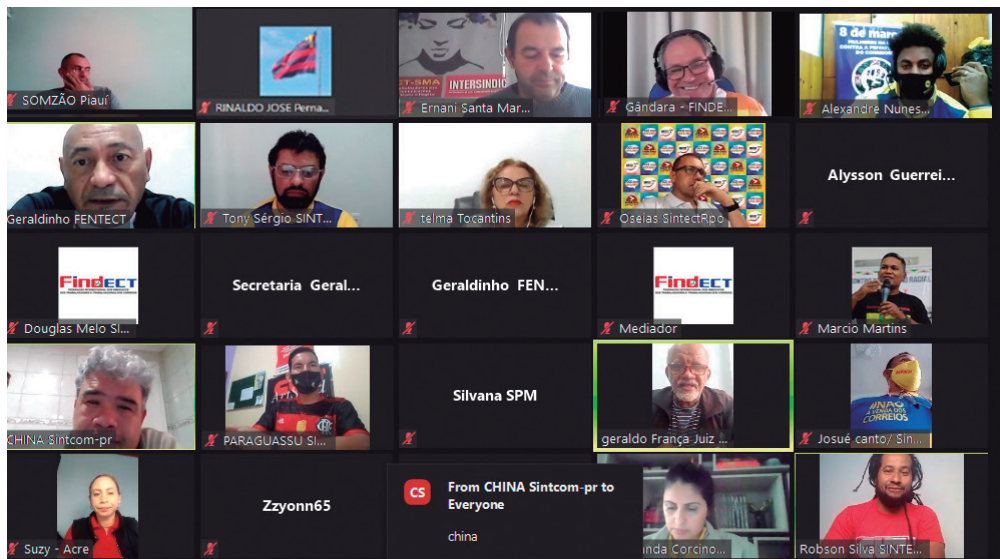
SOMZÃO Piauí

RINALDO JOSE Perna...

INTERSINDIC
CT-SMA
Ernani Santa Mar...

Gândara - FINDE...

8 de março
Alexandre Nunes...

Geraldinho FENTECT

Tony Sérgio SINT...

telma Tocantins

Oseias SintectRpo

Alysson Guerrei...

FindECT
Douglas Melo Sl...

Secretaria Geral...

Geraldinho FEN...

FindECT
Mediador

Marcio Martins

CHINA Sintcom-pr

PARAGUASSU SI...

Silvana SPM

geraldo França Juiz ...

NÃO À VENDA DOS CORREIOS
Josué canto/ Sin...

Suzy - Acre

Zzyonn65

CS
From CHINA Sintcom-pr to Everyone
china

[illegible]nda Corcino...

Robson Silva SINTE...